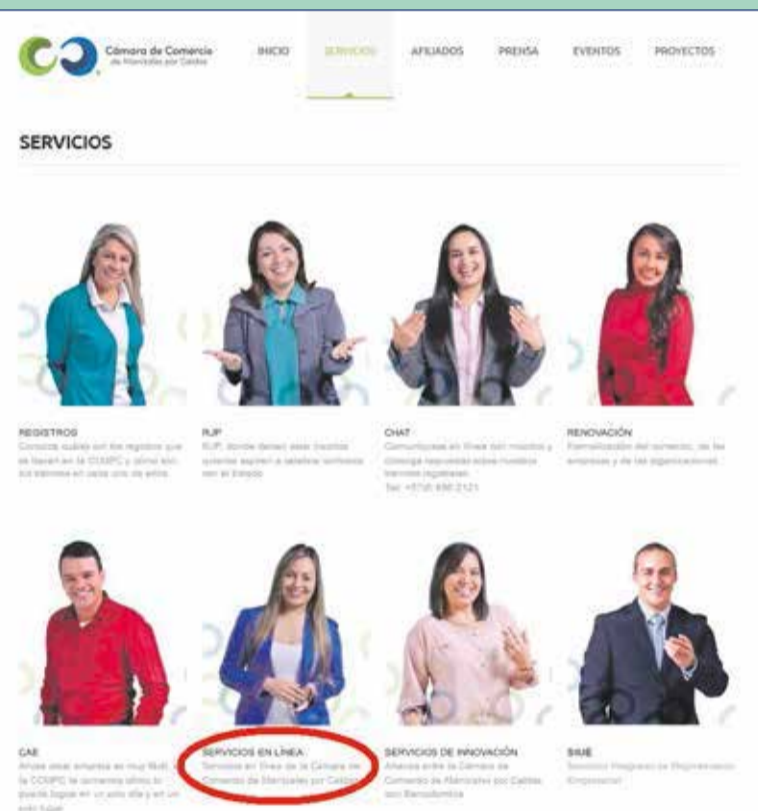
Cámara de Comercio de Manizales por Caldas

INICIO SERVICIOS AFILIADOS PRENSA EVENTOS PROYECTOS

SERVICIOS

REGISTROS
Conozca cuáles son los registros que se llevan en la CCMPC y cómo son los trámites en cada uno de ellos.

RUP
RUP, donde deben estar inscritos quienes aspiren a celebrar contratos con el Estado.

CHAT
Comuníquese en línea con nosotros y consiga respuestas sobre nuestros trámites registrales.
Tel: +57(6) 890 2121

RENOVACIÓN
Formalización del comercio, de las empresas y de las organizaciones.

CAE
Ahora abrir empresa es muy fácil, la CCMPC le acompaña último lo puede lograr en un solo día y en un solo lugar.

SERVICIOS EN LÍNEA
Servicios en línea de la Cámara de Comercio de Manizales por Caldas.

SERVICIOS DE INNOVACIÓN
Alianza entre la Cámara de Comercio de Manizales por Caldas con Bancolombia

SIIUE
Servicios Integrales de Emprendimiento Empresarial